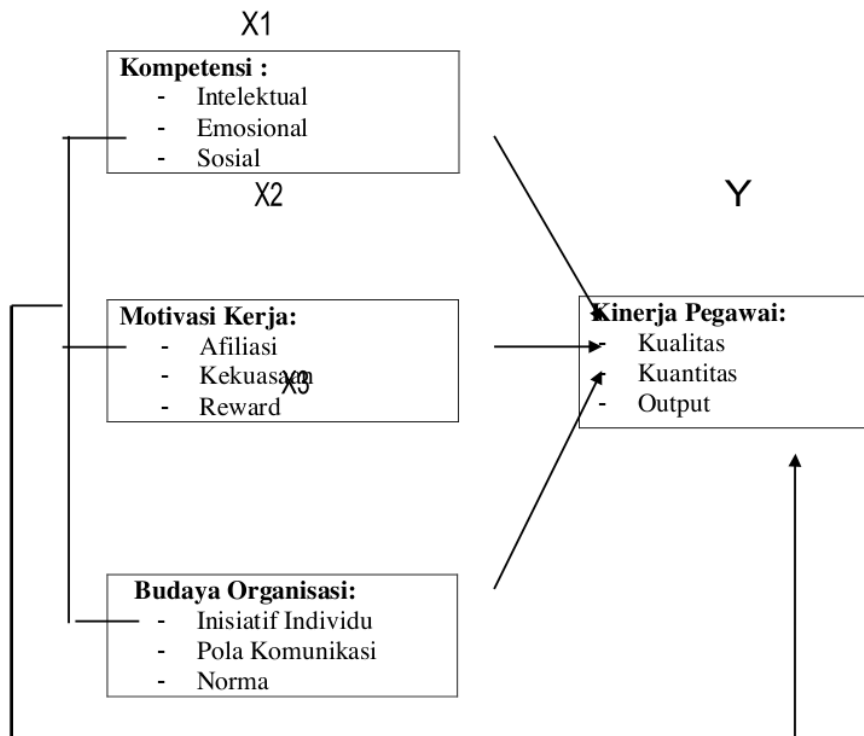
X1

Kompetensi :
- Intelektual
- Emosional
- Sosial

X2

Y

Motivasi Kerja:
- Afiliasi
- Kekuasaan
- Reward

X3

Kinerja Pegawai:
- Kualitas
- Kuantitas
- Output

Budaya Organisasi:
- Inisiatif Individu
- Pola Komunikasi
- Norma